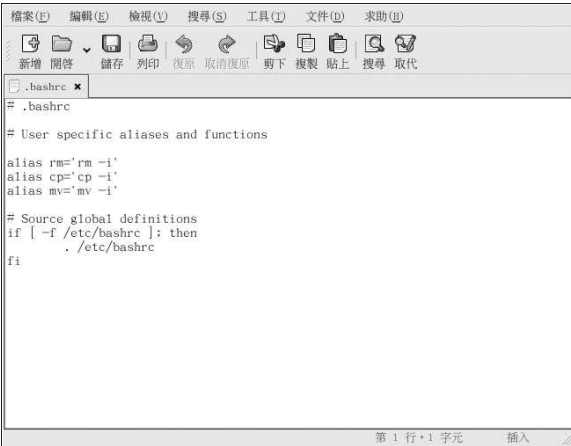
檔案(F) 編輯(E) 檢視(V) 搜尋(S) 工具(T) 文件(D) 求助(H)

新增 開啓 儲存 列印 復原 取消復原 剪下 複製 貼上 搜尋 取代

.bashrc

# .bashrc

# User specific aliases and functions

alias rm='rm -i'
alias cp='cp -i'
alias mv='mv -i'

# Source global definitions
if [ -f /etc/bashrc ]; then
        . /etc/bashrc
fi

第 1 行，1 字元 插入